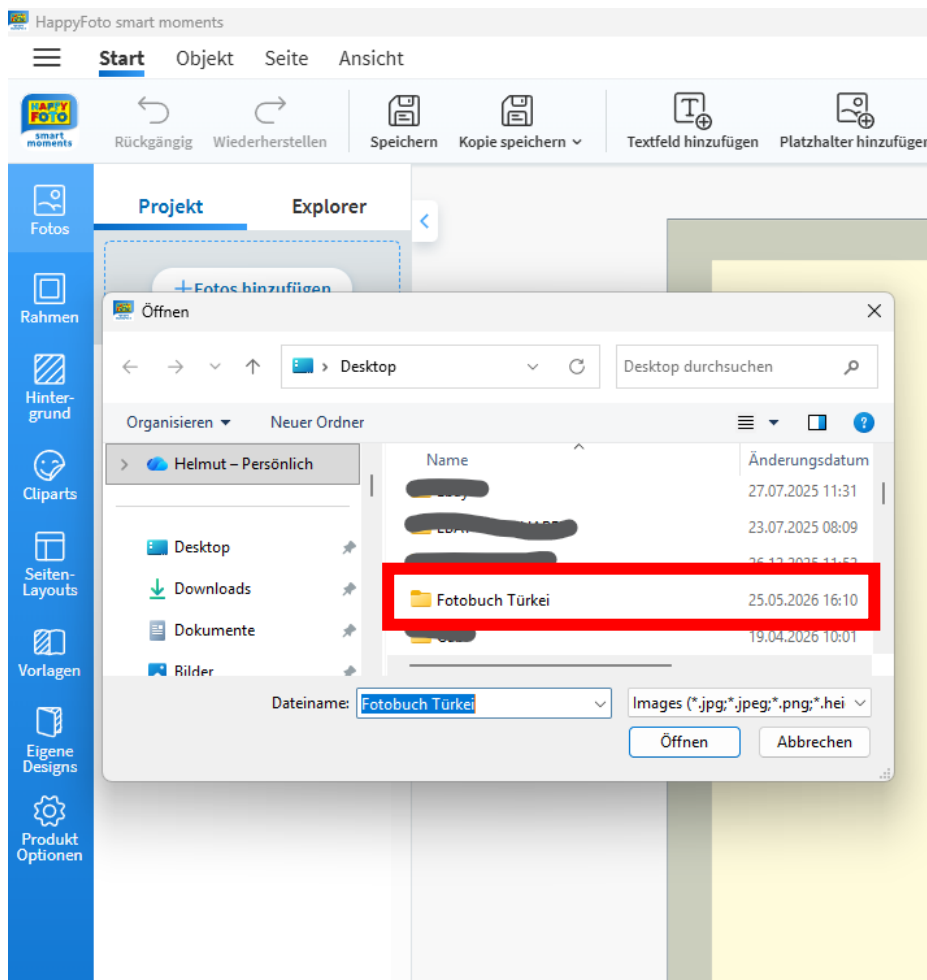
HappyFoto smart moments

Start Objekt Seite Ansicht

HAPPY FOTO smart moments

Rückgängig Wiederherstellen Speichern Kopie speichern Textfeld hinzufügen Platzhalter hinzufügen

Fotos
Rahmen
Hintergrund
Cliparts
Seiten-Layouts
Vorlagen
Eigene Designs
Produkt Optionen

Projekt Explorer

+ Fotos hinzufügen

Öffnen

Desktop

Desktop durchsuchen

Organisieren Neuer Ordner

Helmut – Persönlich

Desktop
Downloads
Dokumente
Bilder

| Name | Änderungsdatum |
|---|---|
| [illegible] | 27.07.2025 11:31 |
| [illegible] | 23.07.2025 08:09 |
| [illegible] | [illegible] |
| Fotobuch Türkei | 25.05.2026 16:10 |
| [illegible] | 19.04.2026 10:01 |

Dateiname: Fotobuch Türkei

Images (*.jpg;*.jpeg;*.png;*.hei

Öffnen Abbrechen